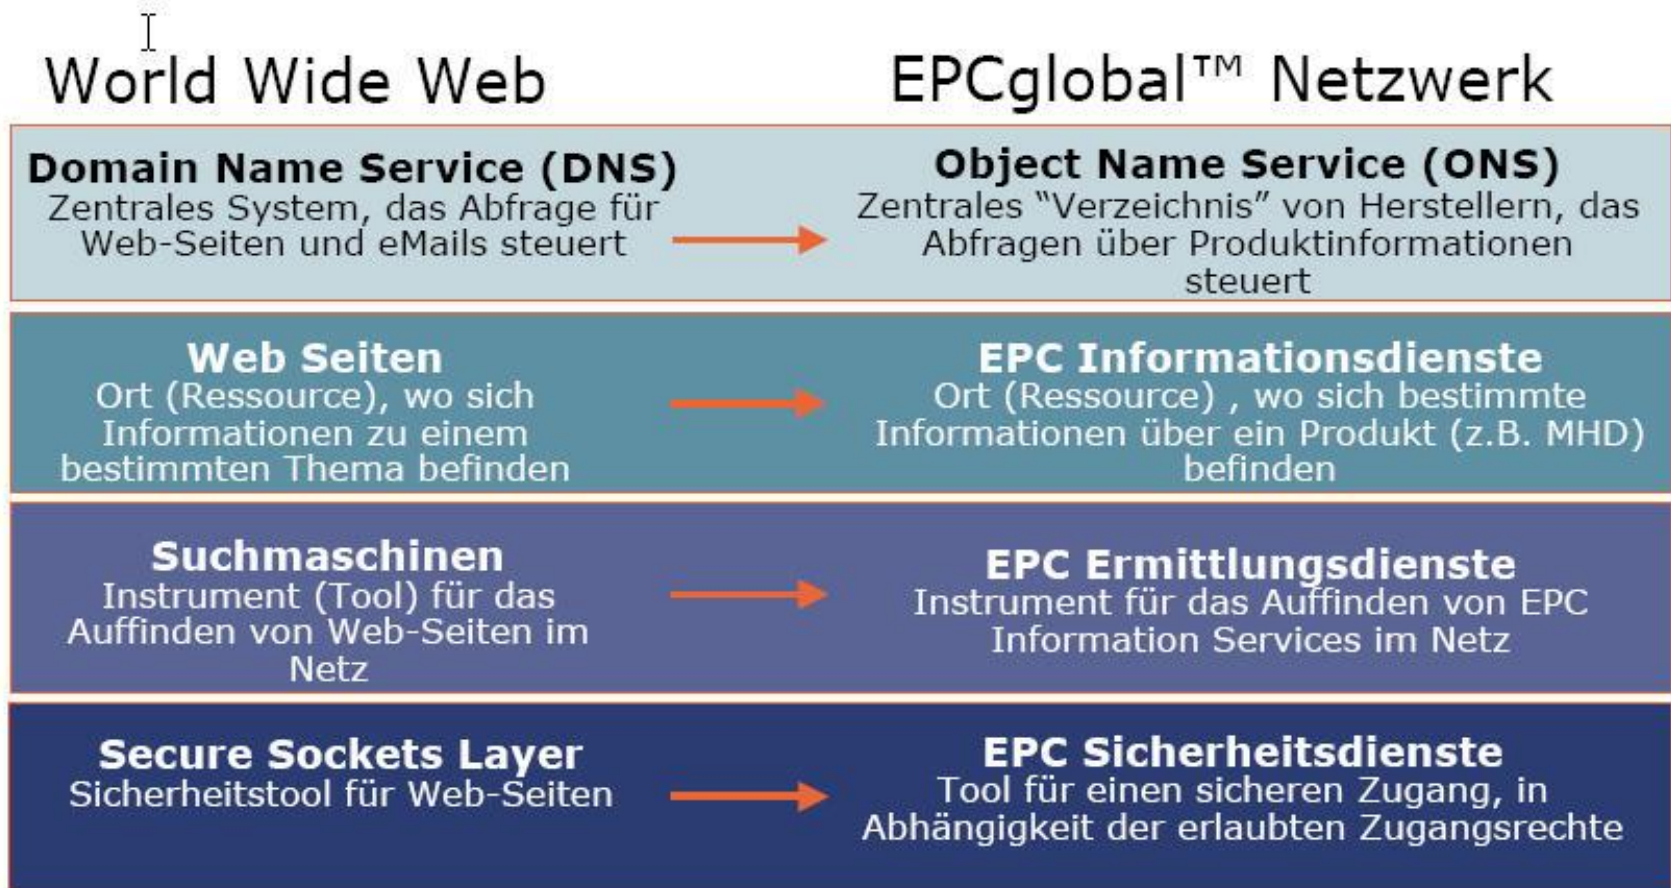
World Wide Web

EPCglobal™ Netzwerk

**Domain Name Service (DNS)**
Zentrales System, das Abfrage für Web-Seiten und eMails steuert

**Object Name Service (ONS)**
Zentrales "Verzeichnis" von Herstellern, das Abfragen über Produktinformationen steuert

**Web Seiten**
Ort (Ressource), wo sich Informationen zu einem bestimmten Thema befinden

**EPC Informationsdienste**
Ort (Ressource) , wo sich bestimmte Informationen über ein Produkt (z.B. MHD) befinden

**Suchmaschinen**
Instrument (Tool) für das Auffinden von Web-Seiten im Netz

**EPC Ermittlungsdienste**
Instrument für das Auffinden von EPC Information Services im Netz

**Secure Sockets Layer**
Sicherheitstool für Web-Seiten

**EPC Sicherheitsdienste**
Tool für einen sicheren Zugang, in Abhängigkeit der erlaubten Zugangsrechte